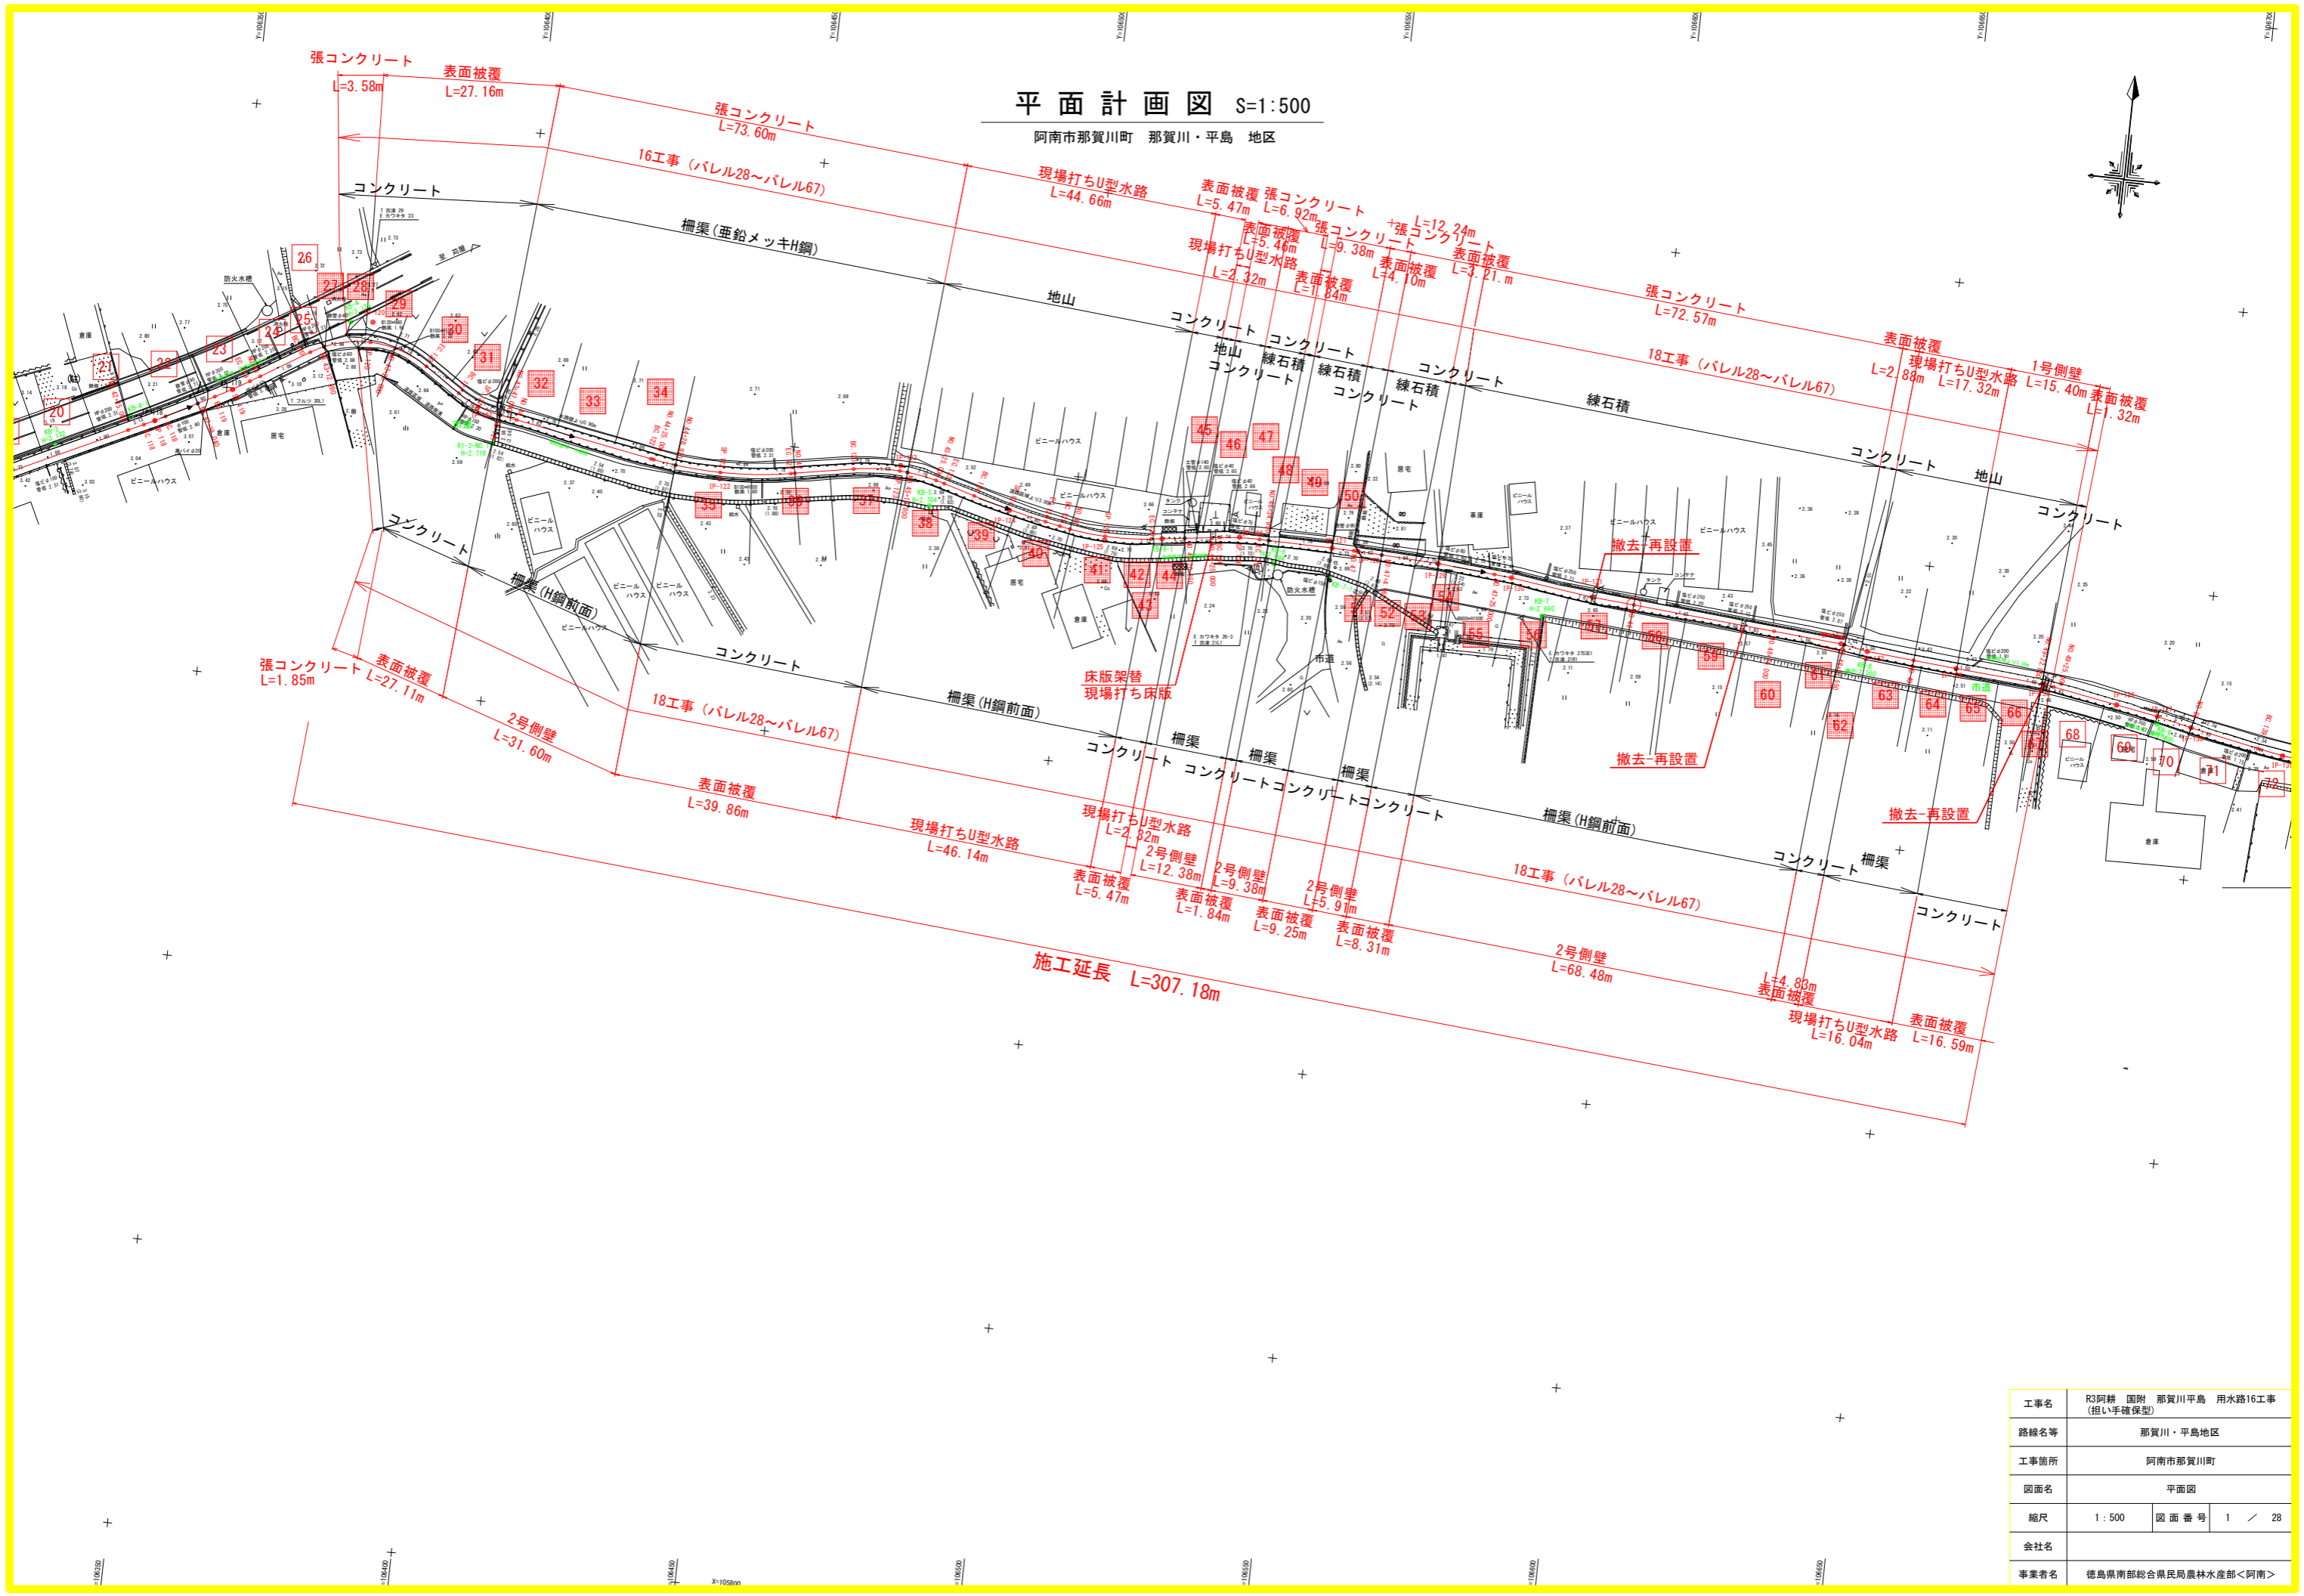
平面計画図 S=1:500
阿南市那賀川町　那賀川・平島　地区

張コンクリート
L=3.58m
表面被覆
L=27.16m
張コンクリート
L=73.60m
16工事（バレル28～バレル67）
コンクリート
柵渠(亜鉛メッキH鋼)
現場打ちU型水路
L=44.66m
表面被覆
L=5.47m
張コンクリート
L=6.92m
表面被覆
L=5.46m
現場打ちU型水路
L=2.32m
張コンクリート
L=9.38m
表面被覆
L=1.84m
L=12.24m
張コンクリート
表面被覆
L=4.10m
表面被覆
L=3.21m
張コンクリート
L=72.57m
地山
コンクリート
地山
練石積
コンクリート
コンクリート
練石積
コンクリート
練石積
コンクリート
練石積
18工事（バレル28～バレル67）
表面被覆
L=2.88m
現場打ちU型水路
L=17.32m
1号側壁
L=15.40m
表面被覆
L=1.32m
コンクリート
地山
コンクリート
撤去・再設置
撤去・再設置
撤去・再設置
床版架替
現場打ち床版
コンクリート
柵渠(H鋼前面)
コンクリート
柵渠(H鋼前面)
コンクリート
柵渠
柵渠
コンクリート
柵渠
コンクリート
コンクリート
コンクリート
柵渠(H鋼前面)
コンクリート
柵渠
コンクリート
張コンクリート
L=1.85m
表面被覆
L=27.11m
2号側壁
L=31.60m
18工事（バレル28～バレル67）
表面被覆
L=39.86m
現場打ちU型水路
L=46.14m
現場打ちU型水路
L=2.32m
2号側壁
L=12.38m
表面被覆
L=5.47m
表面被覆
L=1.84m
2号側壁
L=9.38m
表面被覆
L=9.25m
2号側壁
L=5.91m
表面被覆
L=8.31m
18工事（バレル28～バレル67）
2号側壁
L=68.48m
L=4.83m
表面被覆
現場打ちU型水路
L=16.04m
表面被覆
L=16.59m
施工延長　L=307.18m

20 21 22 23 24 25 26 27 28 29 30 31 32 33 34 35 36 37 38 39 40 41 42 43 44 45 46 47 48 49 50 51 52 53 54 55 56 57 58 59 60 61 62 63 64 65 66 67 68 69 70 71 72

防火水槽
倉庫
居宅
ビニールハウス
車庫
市道
タンク

| 工事名 | R3阿耕　国附　那賀川平島　用水路16工事（担い手確保型） |
|---|---|
| 路線名等 | 那賀川・平島地区 |
| 工事箇所 | 阿南市那賀川町 |
| 図面名 | 平面図 |
| 縮尺 | 1：500　図面番号　1　／　28 |
| 会社名 | |
| 事業者名 | 徳島県県南部総合県民局農林水産部＜阿南＞ |